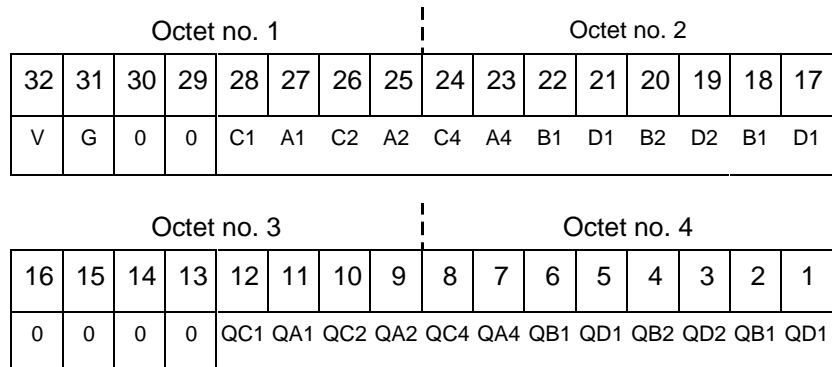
Octet no. 1 | Octet no. 2

| 32 | 31 | 30 | 29 | 28 | 27 | 26 | 25 | 24 | 23 | 22 | 21 | 20 | 19 | 18 | 17 |
|---|---|---|---|---|---|---|---|---|---|---|---|---|---|---|---|
| V | G | 0 | 0 | C1 | A1 | C2 | A2 | C4 | A4 | B1 | D1 | B2 | D2 | B1 | D1 |

Octet no. 3 | Octet no. 4

| 16 | 15 | 14 | 13 | 12 | 11 | 10 | 9 | 8 | 7 | 6 | 5 | 4 | 3 | 2 | 1 |
|---|---|---|---|---|---|---|---|---|---|---|---|---|---|---|---|
| 0 | 0 | 0 | 0 | QC1 | QA1 | QC2 | QA2 | QC4 | QA4 | QB1 | QD1 | QB2 | QD2 | QB1 | QD1 |